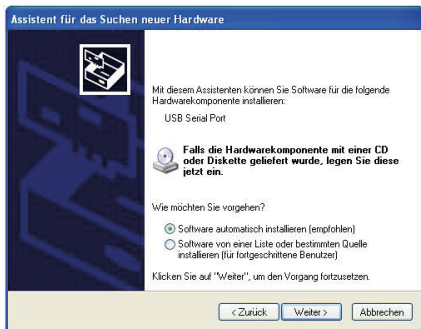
Assistent für das Suchen neuer Hardware

Mit diesem Assistenten können Sie Software für die folgende Hardwarekomponente installieren:

USB Serial Port

Falls die Hardwarekomponente mit einer CD oder Diskette geliefert wurde, legen Sie diese jetzt ein.

Wie möchten Sie vorgehen?

Software automatisch installieren (empfohlen)

Software von einer Liste oder bestimmten Quelle installieren (für fortgeschrittene Benutzer)

Klicken Sie auf "Weiter", um den Vorgang fortzusetzen.

< Zurück
Weiter >
Abbrechen